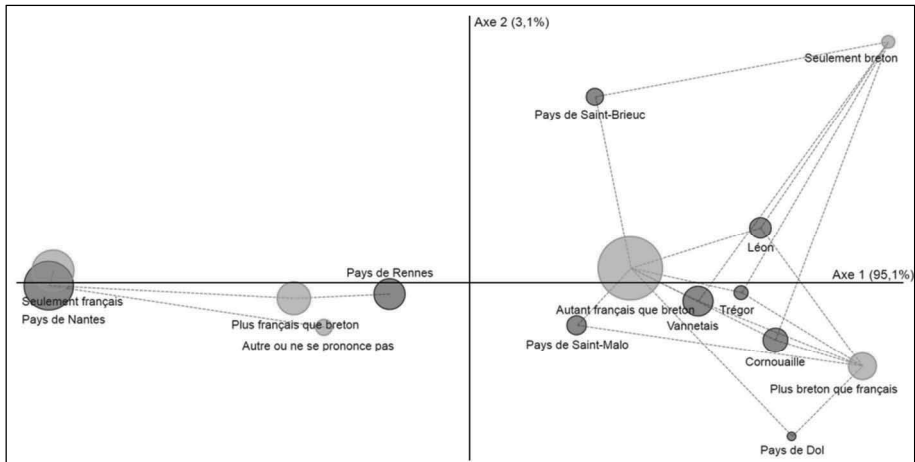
Axe 2 (3,1%)

Seulement breton

Pays de Saint-Brieuc

Léon

Axe 1 (95,1%)

Pays de Rennes

Seulement français

Pays de Nantes

Plus français que breton

Autre ou ne se prononce pas

Autant français que breton

Trégor

Vannetais

Pays de Saint-Malo

Cornouaille

Plus breton que français

Pays de Dol